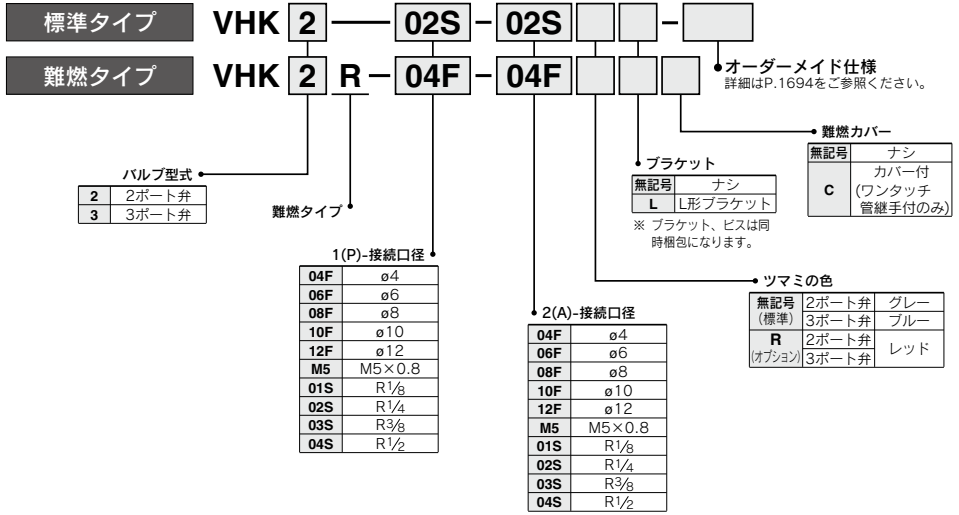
標準タイプ VHK 2 — 02S - 02S -

難燃タイプ VHK 2 R - 04F - 04F

オーダーメイド仕様
詳細はP.1694をご参照ください。

難燃カバー

| 無記号 | ナシ |
|---|---|
| C | カバー付 (ワンタッチ管継手付のみ) |

ブラケット

| 無記号 | ナシ |
|---|---|
| L | L形ブラケット |

※ ブラケット、ビスは同時梱包になります。

バルブ型式

| 2 | 2ポート弁 |
|---|---|
| 3 | 3ポート弁 |

難燃タイプ

1(P)-接続口径

| 04F | ø4 |
|---|---|
| 06F | ø6 |
| 08F | ø8 |
| 10F | ø10 |
| 12F | ø12 |
| M5 | M5×0.8 |
| 01S | R$\frac{1}{8}$ |
| 02S | R$\frac{1}{4}$ |
| 03S | R$\frac{3}{8}$ |
| 04S | R$\frac{1}{2}$ |

ツマミの色

| 無記号 (標準) | 2ポート弁 | グレー |
|---|---|---|
| | 3ポート弁 | ブルー |
| R (オプション) | 2ポート弁 | レッド |
| | 3ポート弁 | |

2(A)-接続口径

| 04F | ø4 |
|---|---|
| 06F | ø6 |
| 08F | ø8 |
| 10F | ø10 |
| 12F | ø12 |
| M5 | M5×0.8 |
| 01S | R$\frac{1}{8}$ |
| 02S | R$\frac{1}{4}$ |
| 03S | R$\frac{3}{8}$ |
| 04S | R$\frac{1}{2}$ |